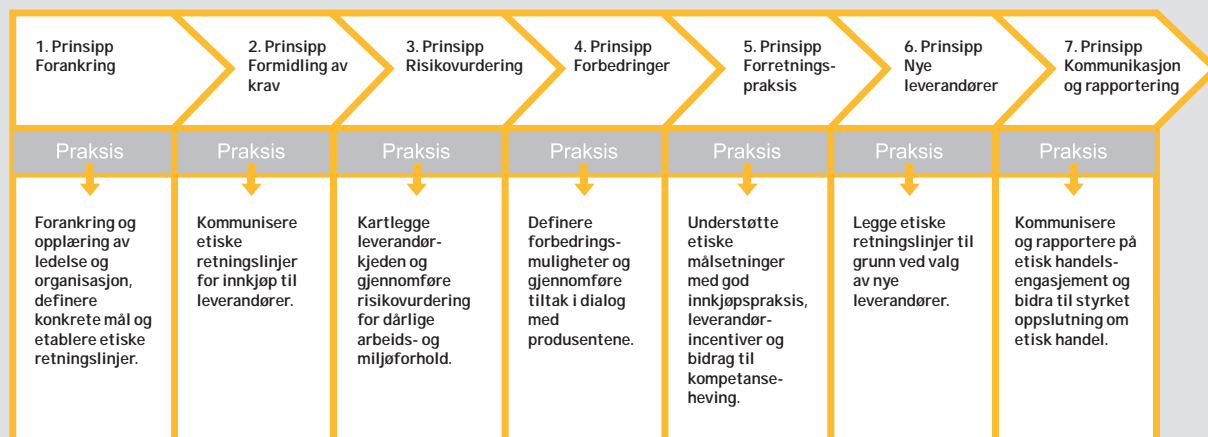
1. Prinsipp Forankring

Praksis

Forankring og opplæring av ledelse og organisasjon, definere konkrete mål og etablere etiske retningslinjer.

2. Prinsipp Formidling av krav

Praksis

Kommunisere etiske retningslinjer for innkjøp til leverandører.

3. Prinsipp Risikovurdering

Praksis

Kartlegge leverandørkjeden og gjennomføre risikovurdering for dårlige arbeids- og miljøforhold.

4. Prinsipp Forbedringer

Praksis

Definere forbedringsmuligheter og gjennomføre tiltak i dialog med produsentene.

5. Prinsipp Forretningspraksis

Praksis

Understøtte etiske målsetninger med god innkjøpspraksis, leverandørincentiver og bidrag til kompetanseheving.

6. Prinsipp Nye leverandører

Praksis

Legge etiske retningslinjer til grunn ved valg av nye leverandører.

7. Prinsipp Kommunikasjon og rapportering

Praksis

Kommunisere og rapportere på etisk handelsengasjement og bidra til styrket oppslutning om etisk handel.